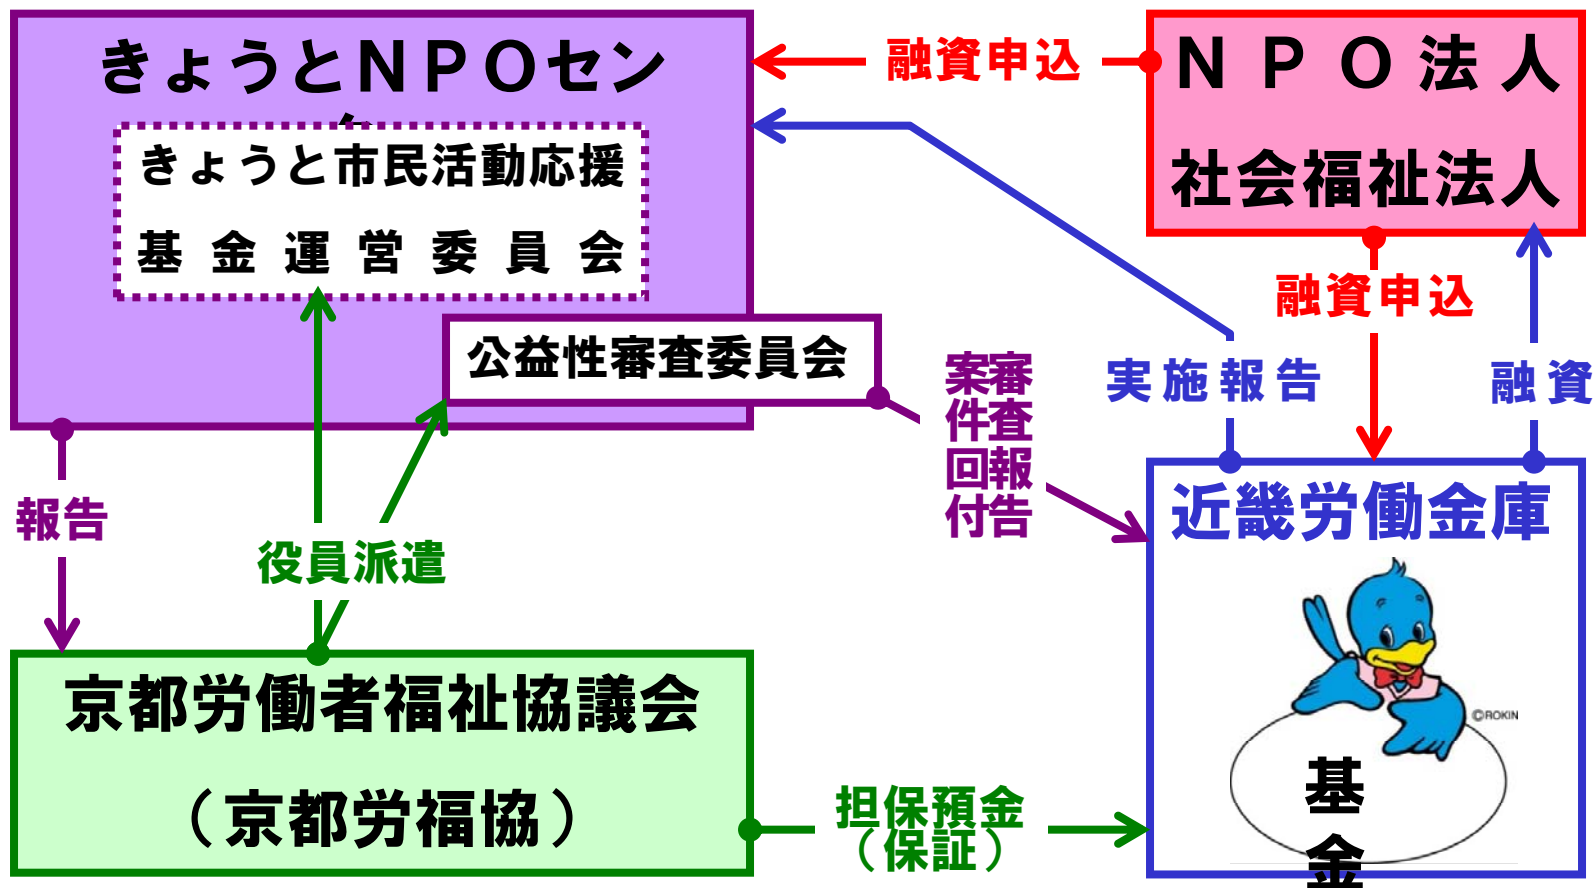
きょうとＮＰＯセンター

きょうと市民活動応援

基金運営委員会

公益性審査委員会

融資申込

ＮＰＯ法人

社会福祉法人

融資申込

実施報告

融資

案件
審査
回報
付告

報告

役員派遣

近畿労働金庫

©ROKIN

基金

京都労働者福祉協議会

（京都労福協）

担保預金
（保証）